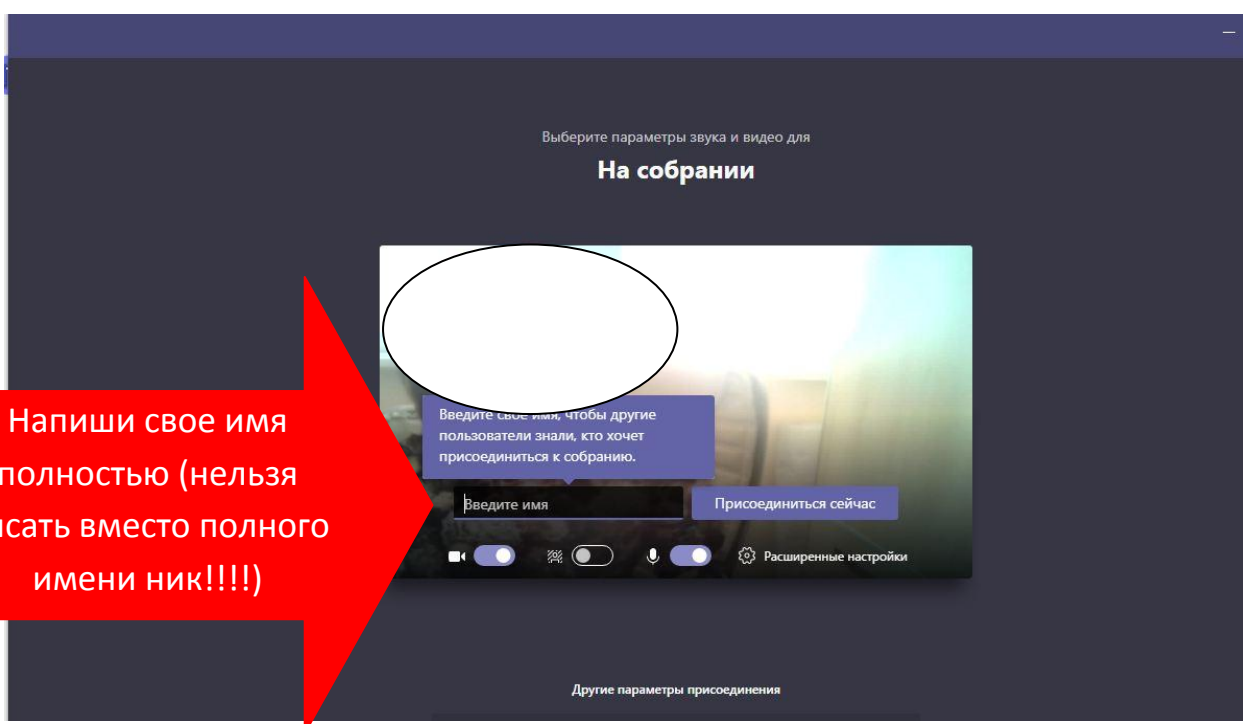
Выберите параметры звука и видео для

На собрании

Введите свое имя, чтобы другие пользователи знали, кто хочет присоединиться к собранию.

Введите имя

Присоединиться сейчас

Расширенные настройки

Напиши свое имя полностью (нельзя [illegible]сать вместо полного имени ник!!!!)

Другие параметры присоединения